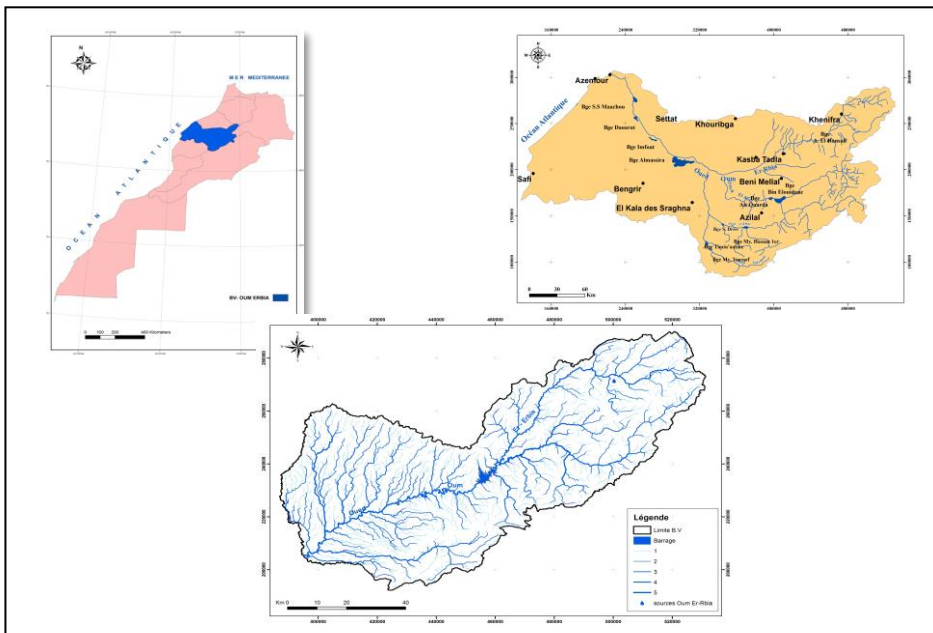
N

MER MEDITERRANEE

OCEAN ATLANTIQUE

BV- OUM ERBIA

0 100 200 400 Kilometers

Azemour

Océan Atlantique

Bge S.S Maachou

Bge Daourat

Bge Imfout

Bge Almassira

Settat

Khouribga

Khenifra

Bge A. El Hamadi

Kasba Tadla

Beni Mellal

Bge Bin Elouidane

Bge Aït Ouarda

Safi

Bengrir

El Kala des Sraghna

Azilal

Oued Oum Er-Rbia

Bge S. Driss

Bge My. Hassan 1er

Bge Timin outine

Bge My. Youssef

0 30 60 Km

Oum

Er Rbia

Légende

Limite B.V

Barrage

1

2

3

4

5

sources Oum Er-Rbia

Km 0 10 20 40